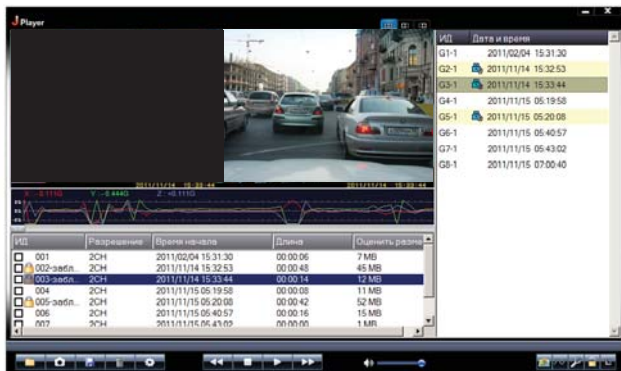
J Player

ИД | Дата и время
G1-1 2011/02/04 15:31:30
G2-1 2011/11/14 15:32:53
G3-1 2011/11/14 15:33:44
G4-1 2011/11/15 05:19:58
G5-1 2011/11/15 05:20:08
G6-1 2011/11/15 05:40:57
G7-1 2011/11/15 05:43:02
G8-1 2011/11/15 07:00:40

2011/11/14 15:33:44
X: -0.111G Y: -0.444G Z: +0.111G

| ИД | Разрешение | Время начала | Длина | Оценить разме |
|---|---|---|---|---|
| 001 | 2CH | 2011/02/04 15:31:30 | 00:00:06 | 7 MB |
| 002-забл... | 2CH | 2011/11/14 15:32:53 | 00:00:48 | 45 MB |
| 003-забл... | 2CH | 2011/11/14 15:33:44 | 00:00:14 | 12 MB |
| 004 | 2CH | 2011/11/15 05:19:58 | 00:00:08 | 11 MB |
| 005-забл... | 2CH | 2011/11/15 05:20:08 | 00:00:42 | 52 MB |
| 006 | 2CH | 2011/11/15 05:40:57 | 00:00:16 | 15 MB |
| 007 | 2CH | 2011/11/15 05:43:02 | 00:00:00 | 1 MB |